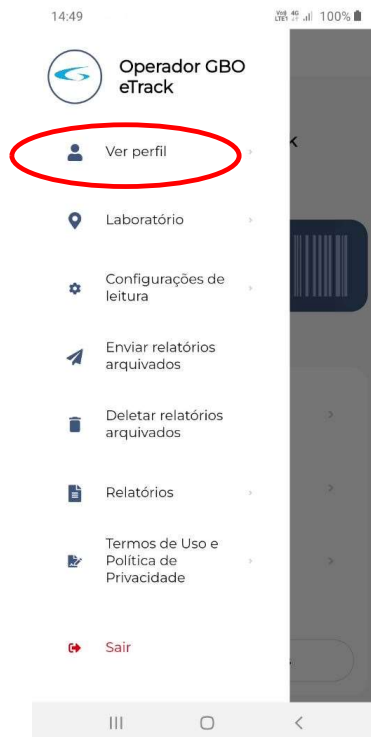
14:49

Vo) 4G LTE1 100%

Operador GBO eTrack

Ver perfil

Laboratório

Configurações de leitura

Enviar relatórios arquivados

Deletar relatórios arquivados

Relatórios

Termos de Uso e Política de Privacidade

Sair